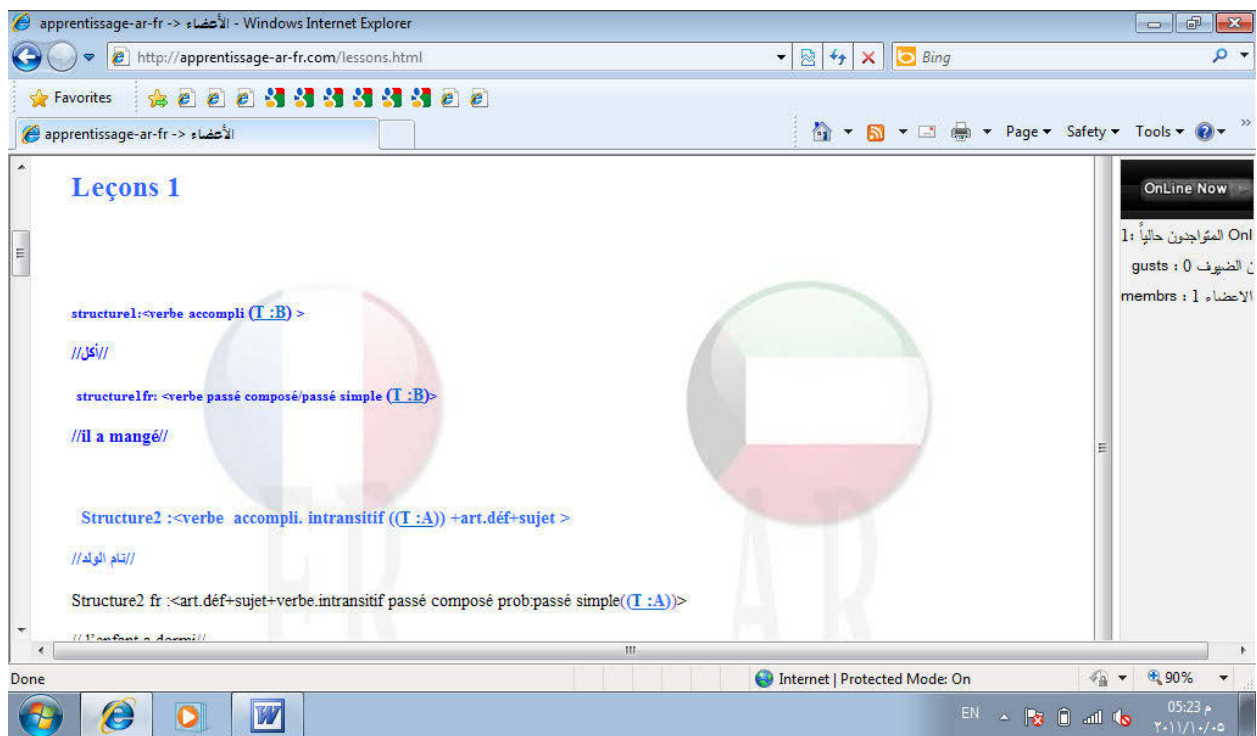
apprentissage-ar-fr -> الأعضاء - Windows Internet Explorer

http://apprentissage-ar-fr.com/lessons.html

Bing

Favorites

apprentissage-ar-fr -> الأعضاء

Page ▾ Safety ▾ Tools ▾

Leçons 1

structure1:<verbe accompli (T :B) >

//أكل//

structure1fr: <verbe passé composé/passé simple (T :B)>

//il a mangé//

Structure2 :<verbe accompli. intransitif ((T :A)) +art.déf+sujet >

//نام الولد//

Structure2 fr :<art.déf+sujet+verbe.intransitif passé composé prob:passé simple((T :A))>

// l'enfant a dormi//

OnLine Now

Onl المتواجدون حالياً :1

ن الضيوف 0 : gusts

الاعضاء 1 : membrs

Done

Internet | Protected Mode: On

90%

EN

05:23 م

٢٠١١/١٠/٠٥